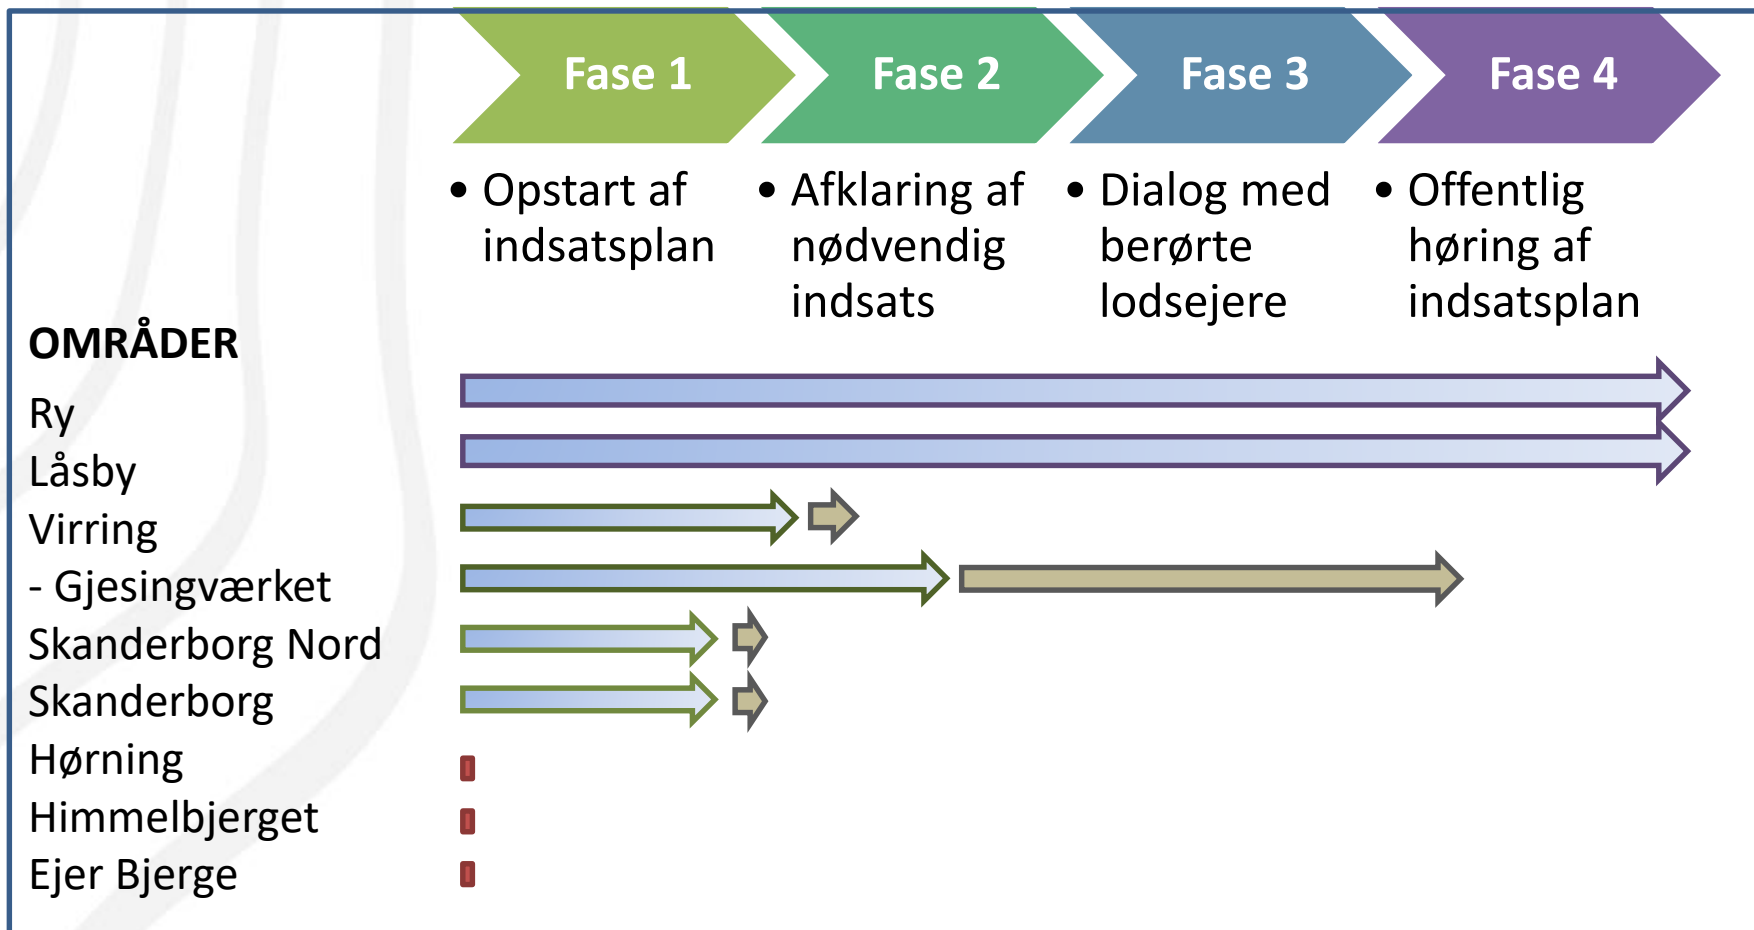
Fase 1

Fase 2

Fase 3

Fase 4

• Opstart af indsatsplan

• Afklaring af nødvendig indsats

• Dialog med berørte lodsejere

• Offentlig høring af indsatsplan

OMRÅDER
Ry
Låsby
Virring
- Gjesingværket
Skanderborg Nord
Skanderborg
Hørning
Himmelbjerget
Ejer Bjerge